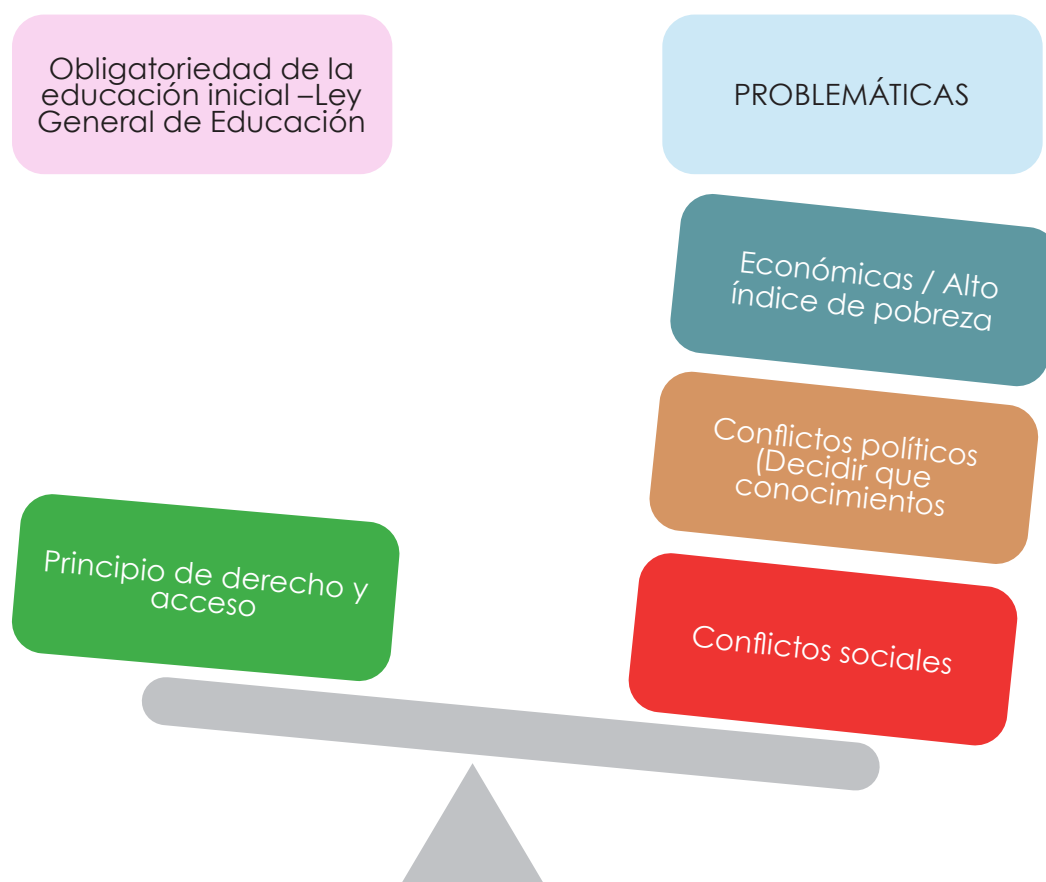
Obligatoriedad de la educación inicial –Ley General de Educación

PROBLEMÁTICAS

Económicas / Alto índice de pobreza

Conflictos políticos (Decidir que conocimientos

Principio de derecho y acceso

Conflictos sociales